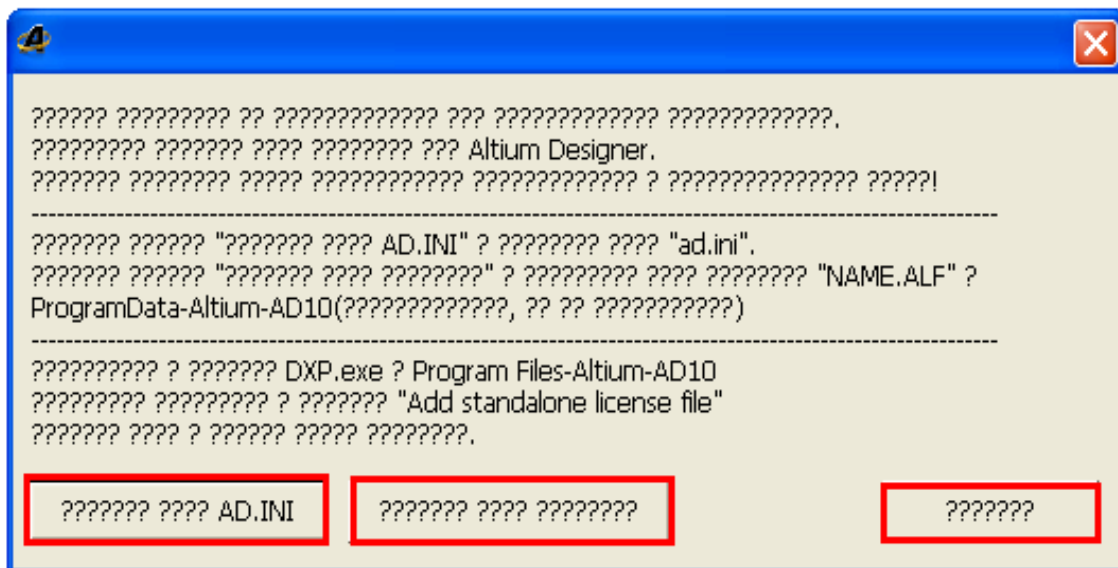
?????? ????????? ?? ????????????? ??? ????????????? ?????????????.
????????? ??????? ???? ???????? ??? Altium Designer.
??????? ???????? ????? ???????????? ????????????? ? ??????????????? ?????!

------------------------------------------------------------------------------------------------

??????? ?????? "??????? ???? AD.INI" ? ???????? ???? "ad.ini".
??????? ?????? "??????? ???? ????????" ? ????????? ???? ???????? "NAME.ALF" ? ProgramData-Altium-AD10(?????????????, ?? ?? ???????????)

------------------------------------------------------------------------------------------------

?????????? ? ??????? DXP.exe ? Program Files-Altium-AD10
????????? ????????? ? ??????? "Add standalone license file"
??????? ???? ? ?????? ????? ????????.

??????? ???? AD.INI

??????? ???? ????????

???????